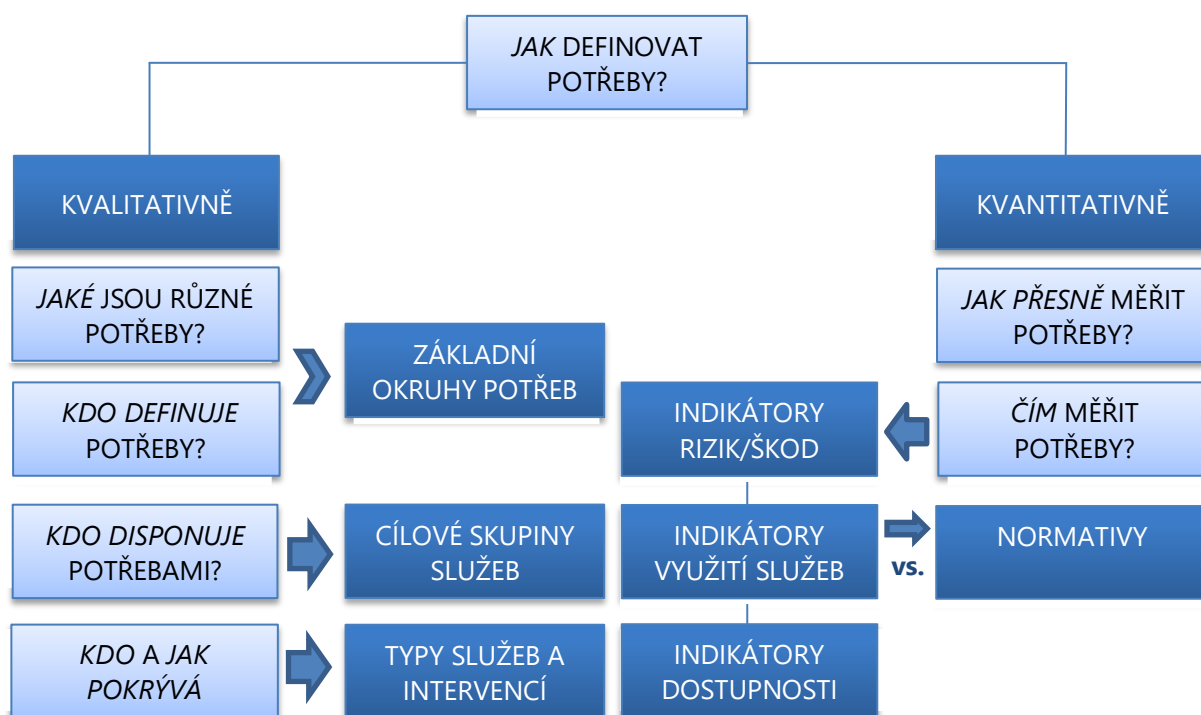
JAK DEFINOVAT POTŘEBY?

KVALITATIVNĚ

KVANTITATIVNĚ

JAKÉ JSOU RŮZNÉ POTŘEBY?

KDO DEFINUJE POTŘEBY?

ZÁKLADNÍ OKRUHY POTŘEB

JAK PŘESNĚ MĚŘIT POTŘEBY?

INDIKÁTORY RIZIK/ŠKOD

ČÍM MĚŘIT POTŘEBY?

KDO DISPONUJE POTŘEBAMI?

CÍLOVÉ SKUPINY SLUŽEB

INDIKÁTORY VYUŽITÍ SLUŽEB

vs.

NORMATIVY

KDO A JAK POKRÝVÁ

TYPY SLUŽEB A INTERVENCÍ

INDIKÁTORY DOSTUPNOSTI